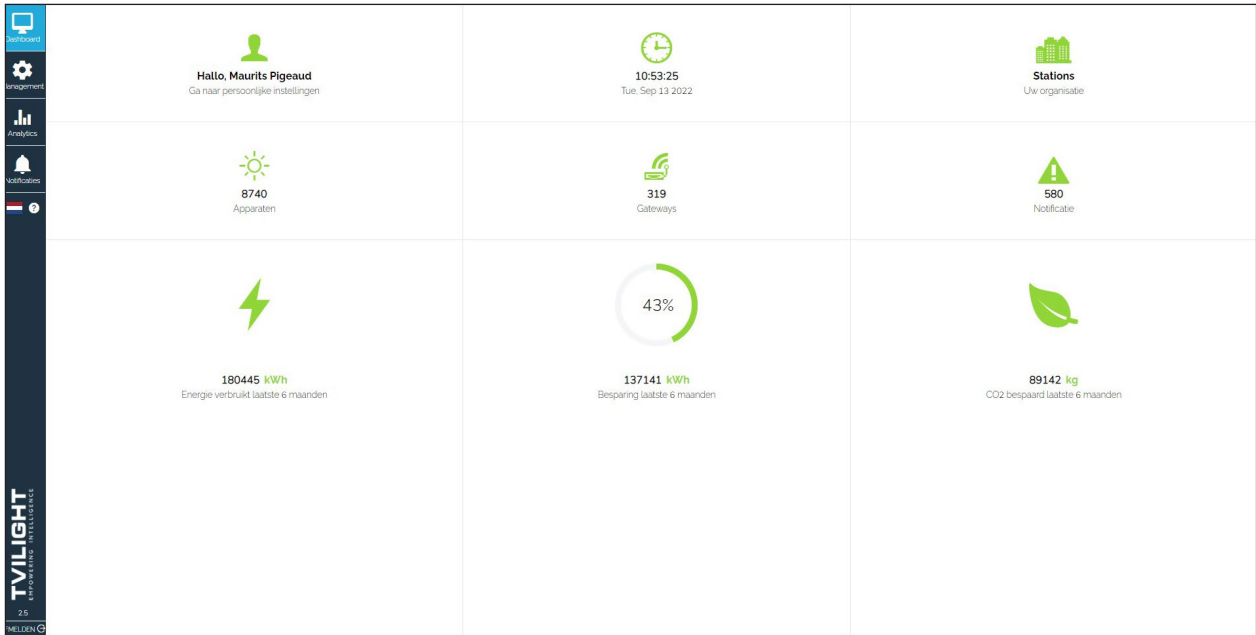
Dashboard
Management
Analytics
Notificaties

Hallo, Maurits Pigeaud
Ga naar persoonlijke instellingen

10:53:25
Tue, Sep 13 2022

Stations
Uw organisatie

8740
Apparaten

319
Gateways

580
Notificatie

180445 kWh
Energie verbruikt laatste 6 maanden

43%

137141 kWh
Besparing laatste 6 maanden

89142 kg
CO2 bespaard laatste 6 maanden

TVILIGHT
EMPOWERING INTELLIGENCE

2.5
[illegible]MELDEN